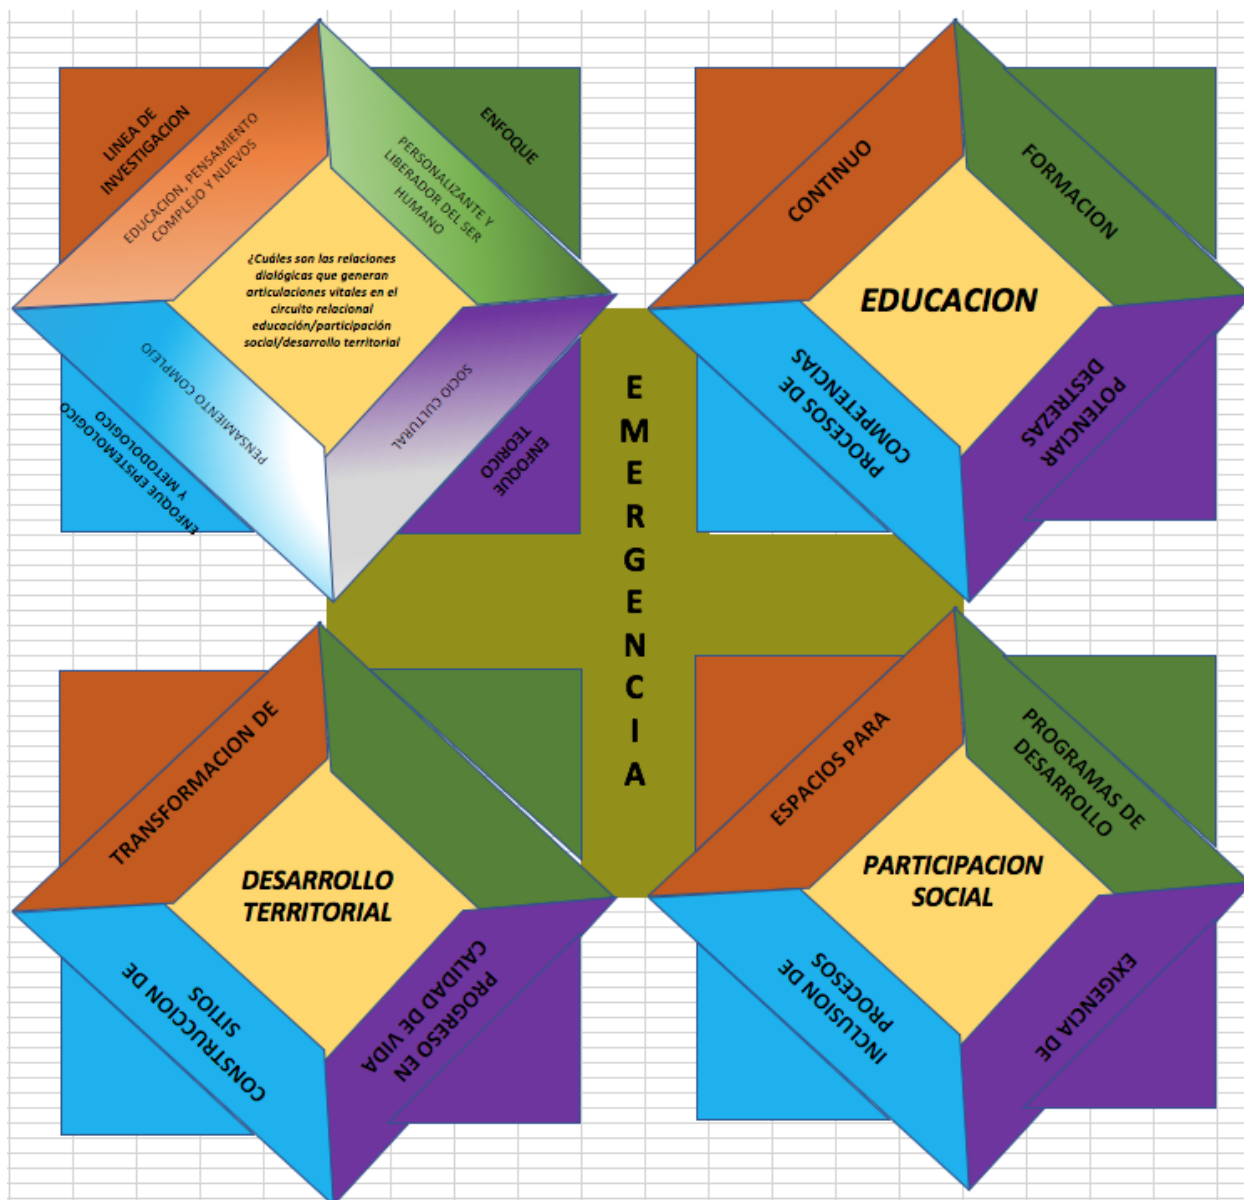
LINEA DE INVESTIGACION

EDUCACION, PENSAMIENTO COMPLEJO Y NUEVOS

PERSONALIZANTE Y LIBERADOR DEL SER HUMANO

ENFOQUE

¿Cuáles son las relaciones dialógicas que generan articulaciones vitales en el circuito relacional educación/participación social/desarrollo territorial

PENSAMIENTO COMPLEJO

SOCIO CULTURAL

ENFOQUE EPISTEMOLOGICO Y METODOLOGICO

ENFOQUE TEORICO

CONTINUO

FORMACION

EDUCACION

PROCESOS DE COMPETENCIAS

POTENCIAR DESTREZAS

E M E R G E N C I A

TRANSFORMACION DE

DESARROLLO TERRITORIAL

CONSTRUCCION DE SITIOS

PROGRESO EN CALIDAD DE VIDA

ESPACIOS PARA

PROGRAMAS DE DESARROLLO

PARTICIPACION SOCIAL

INCLUSION DE PROCESOS

EXIGENCIA DE